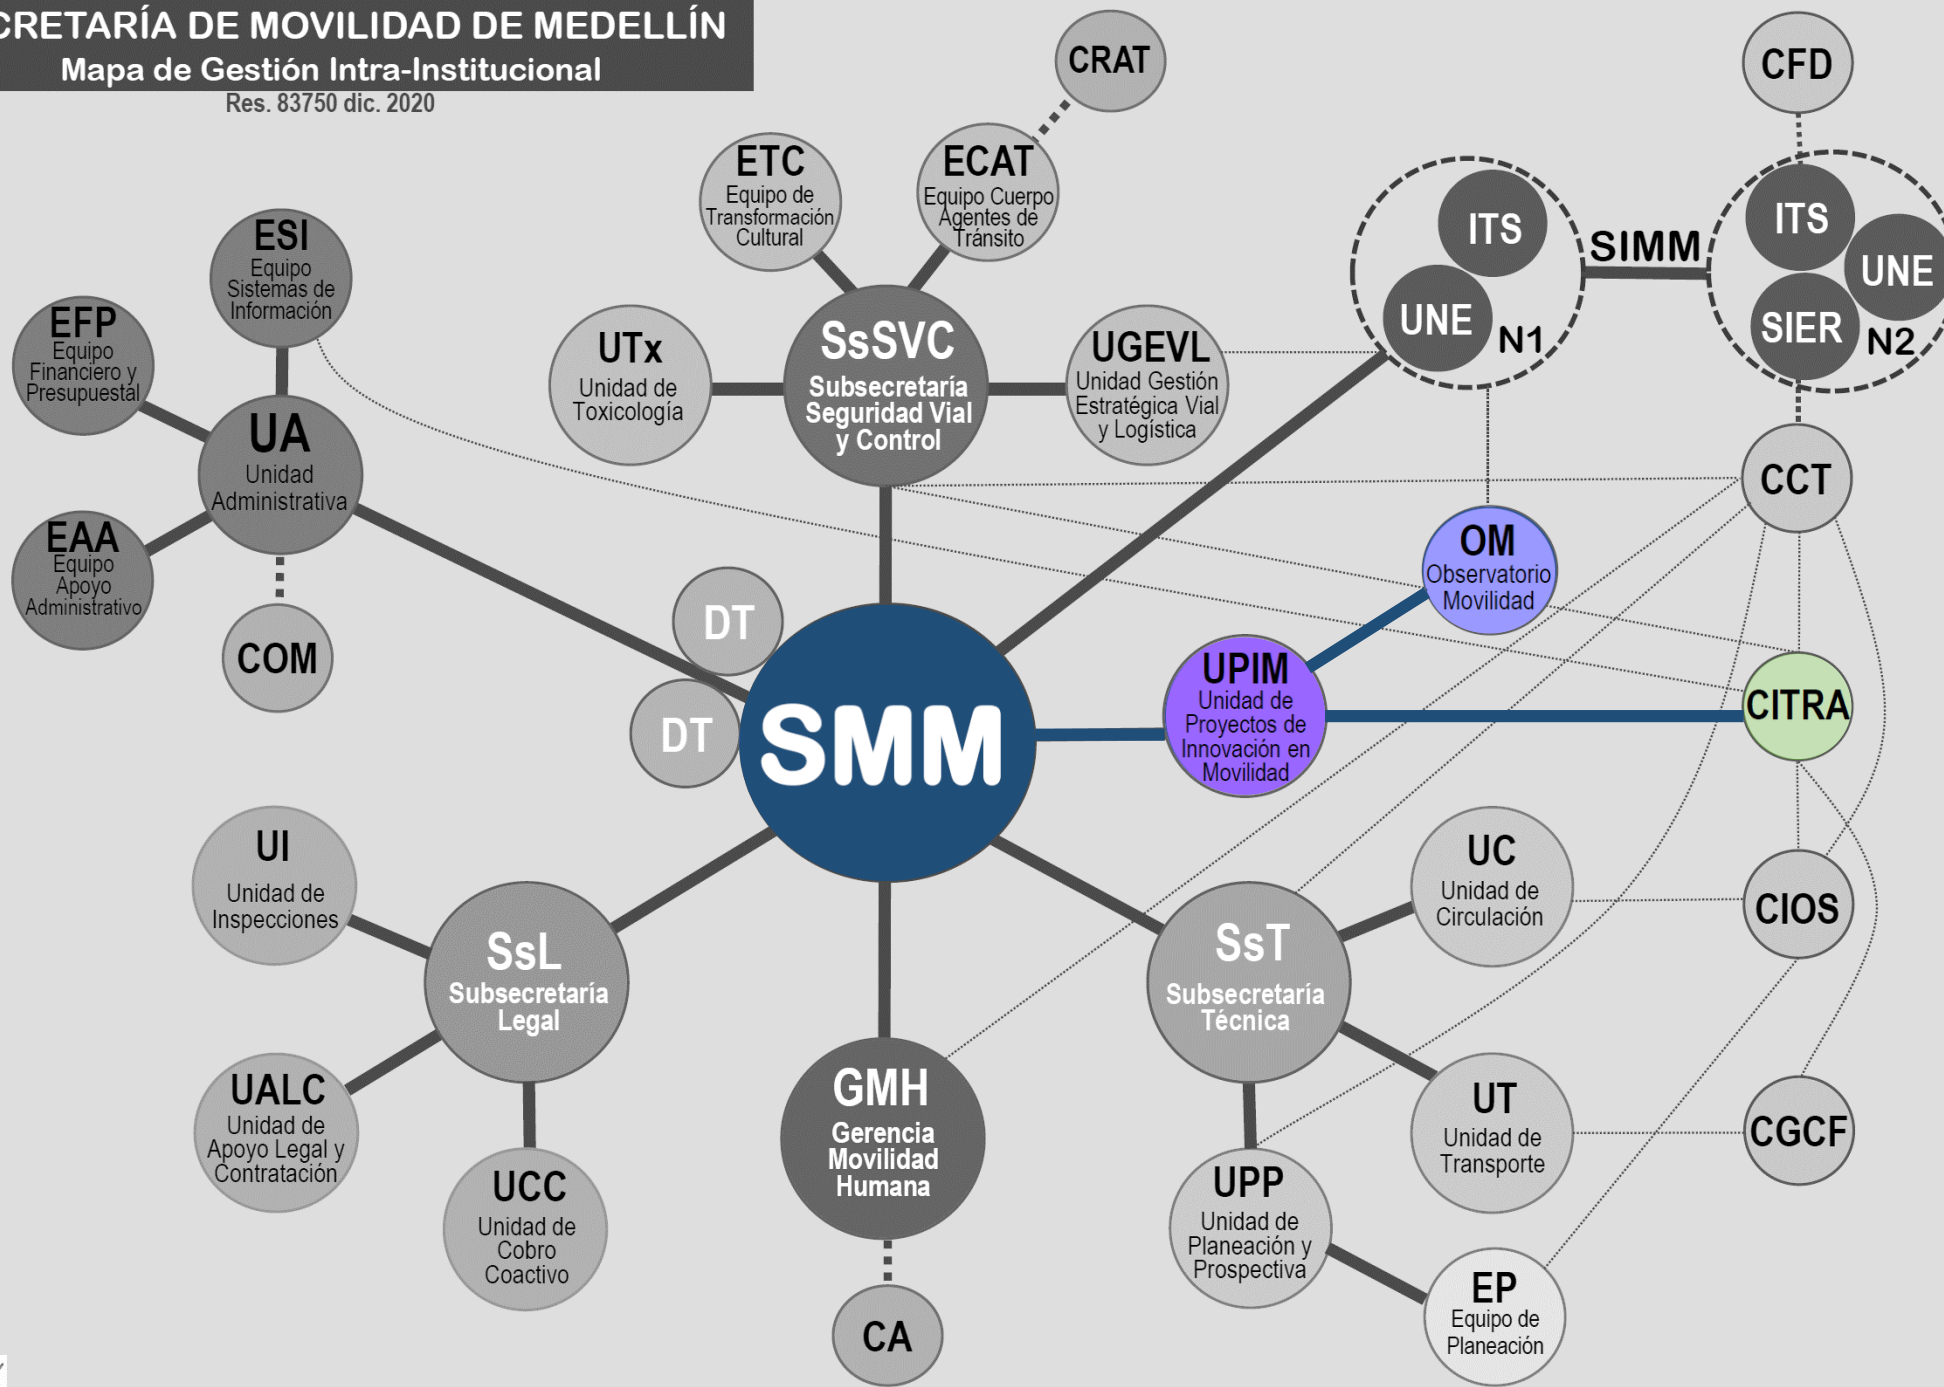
CRETARÍA DE MOVILIDAD DE MEDELLÍN
Mapa de Gestión Intra-Institucional
Res. 83750 dic. 2020

CRAT

CFD

ETC
Equipo de Transformación Cultural

ECAT
Equipo Cuerpo Agentes de Tránsito

ITS

SIMM

ITS

UNE

UNE

N1

SIER

N2

ESI
Equipo Sistemas de Información

EFP
Equipo Financiero y Presupuestal

UTx
Unidad de Toxicología

SsSVC
Subsecretaría Seguridad Vial y Control

UGEVL
Unidad Gestión Estratégica Vial y Logística

UA
Unidad Administrativa

CCT

EAA
Equipo Apoyo Administrativo

OM
Observatorio Movilidad

DT

COM

UPIM
Unidad de Proyectos de Innovación en Movilidad

CITRA

DT

SMM

UI
Unidad de Inspecciones

UC
Unidad de Circulación

CIOS

SsL
Subsecretaría Legal

SsT
Subsecretaría Técnica

GMH
Gerencia Movilidad Humana

UALC
Unidad de Apoyo Legal y Contratación

UT
Unidad de Transporte

CGCF

UCC
Unidad de Cobro Coactivo

UPP
Unidad de Planeación y Prospectiva

EP
Equipo de Planeación

CA